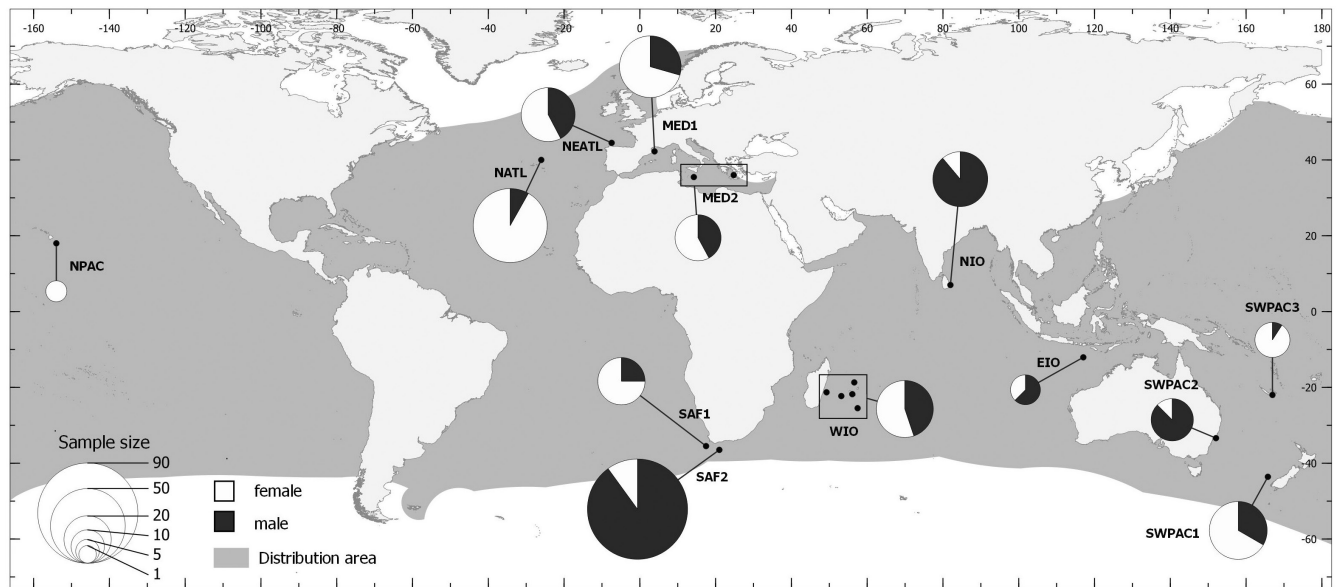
-160 -140 -120 -100 -80 -60 -40 -20 0 20 40 60 80 100 120 140 160 180

60
40
20
0
-20
-40
-60

MED1
NEATL
NATL
MED2
NPAC
NIO
SWPAC3
EIO
SWPAC2
SAF1
WIO
SAF2
SWPAC1

Sample size
90
50
20
10
5
1

female
male
Distribution area